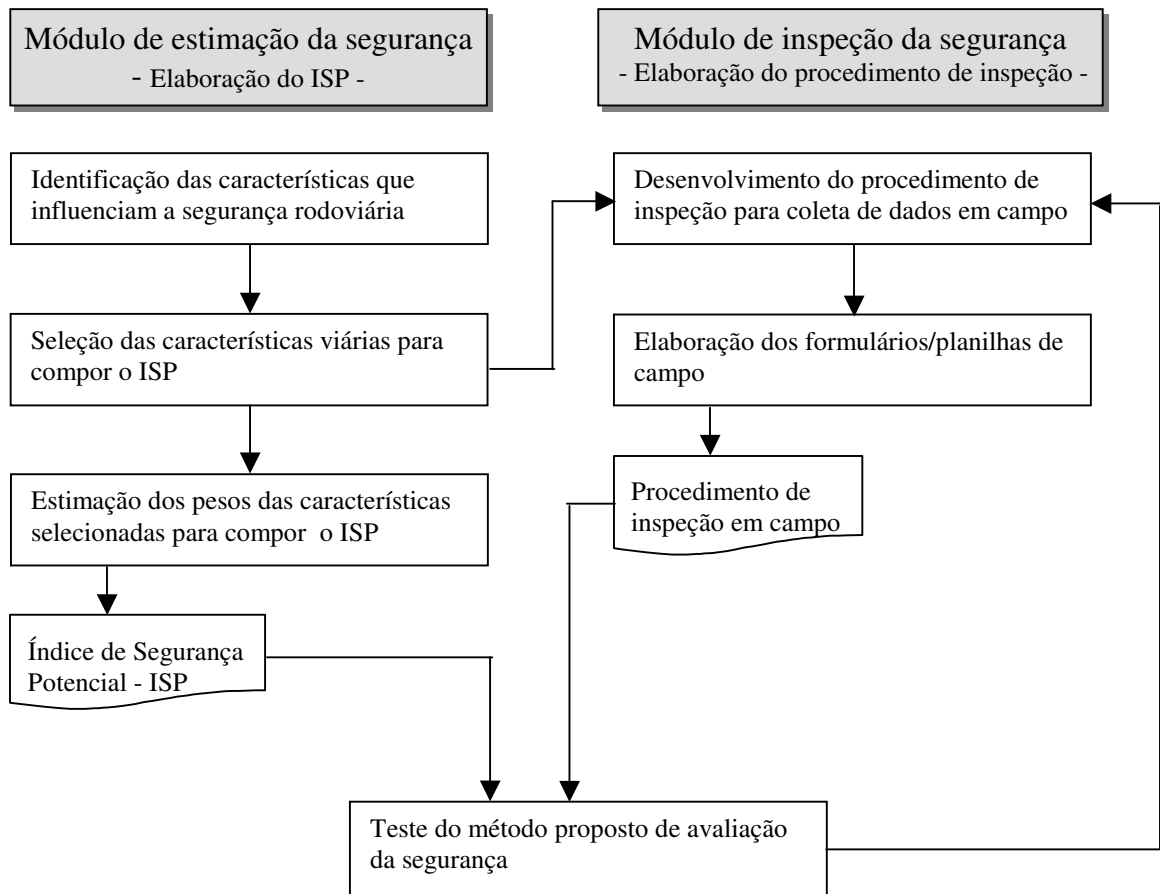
Módulo de estimação da segurança
- Elaboração do ISP -

Módulo de inspeção da segurança
- Elaboração do procedimento de inspeção -

Identificação das características que influenciam a segurança rodoviária

Seleção das características viárias para compor o ISP

Estimação dos pesos das características selecionadas para compor o ISP

Índice de Segurança Potencial - ISP

Desenvolvimento do procedimento de inspeção para coleta de dados em campo

Elaboração dos formulários/planilhas de campo

Procedimento de inspeção em campo

Teste do método proposto de avaliação da segurança